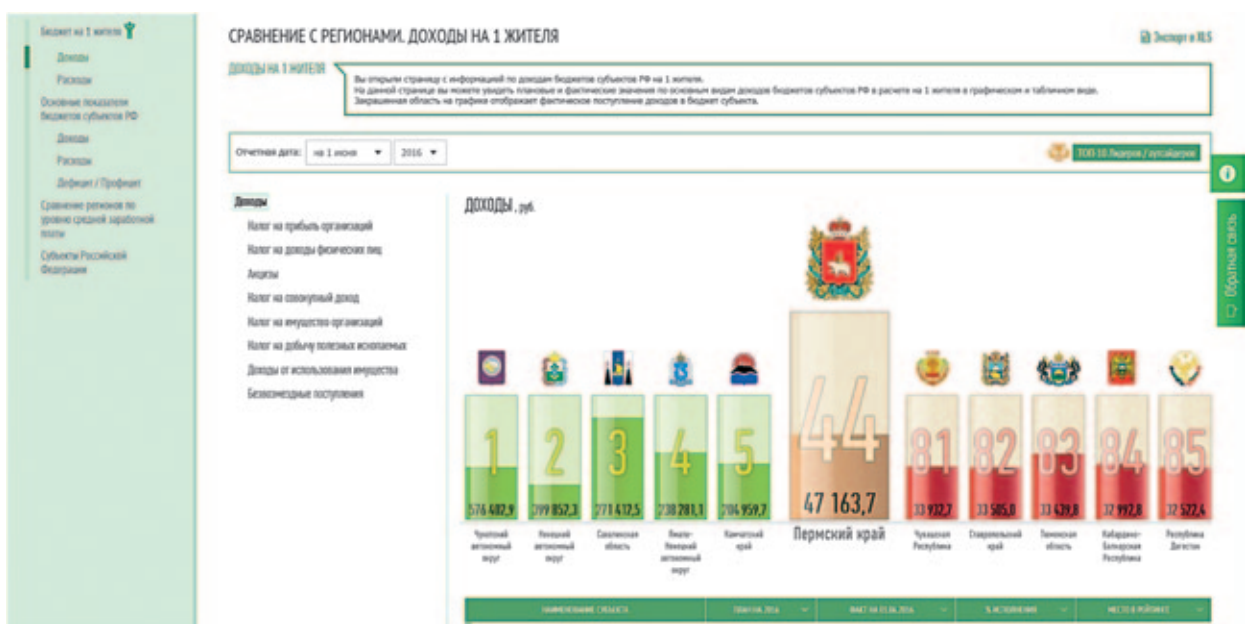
Бюджет на 1 жителя
Доходы
Расходы
Основные показатели бюджетов субъектов РФ
Доходы
Расходы
Дефицит / Профицит
Сравнение регионов по уровню средней заработной платы
Субъекты Российской Федерации

СРАВНЕНИЕ С РЕГИОНАМИ. ДОХОДЫ НА 1 ЖИТЕЛЯ

Экспорт в XLS

ДОХОДЫ НА 1 ЖИТЕЛЯ

Вы открыли страницу с информацией по доходам бюджетов субъектов РФ на 1 жителя.
На данной странице вы можете увидеть плановые и фактические значения по основным видам доходов бюджетов субъектов РФ в расчете на 1 жителя в графическом и табличном виде.
Закрашенная область на графике отображает фактическое поступление доходов в бюджет субъекта.

Отчетная дата: на 1 июня 2016

ТОП-10 Лидеры / аутсайдеры

Доходы
Налог на прибыль организаций
Налог на доходы физических лиц
Акцизы
Налог на совокупный доход
Налог на имущество организаций
Налог на добычу полезных ископаемых
Доходы от использования имущества
Безвозмездные поступления

ДОХОДЫ, руб.

| 1 | 2 | 3 | 4 | 5 | 44 | 81 | 82 | 83 | 84 | 85 |
|---|---|---|---|---|---|---|---|---|---|---|
| 576 482,9 | 299 057,3 | 271 412,5 | 238 281,1 | 204 959,7 | 47 163,7 | 33 932,7 | 33 585,0 | 33 439,8 | 32 992,8 | 32 522,4 |
| Чукотский автономный округ | Ненецкий автономный округ | Сахалинская область | Ямало-Ненецкий автономный округ | Камчатский край | Пермский край | Чувашская Республика | Ставропольский край | Тюменская область | Кабардино-Балкарская Республика | Республика Дагестан |

Обратная связь

НАИМЕНОВАНИЕ СУБЪЕКТА | ПЛАН НА 2016 | ФАКТ НА 01.06.2016 | % ИСПОЛНЕНИЯ | МЕСТО В РЕЙТИНГЕ